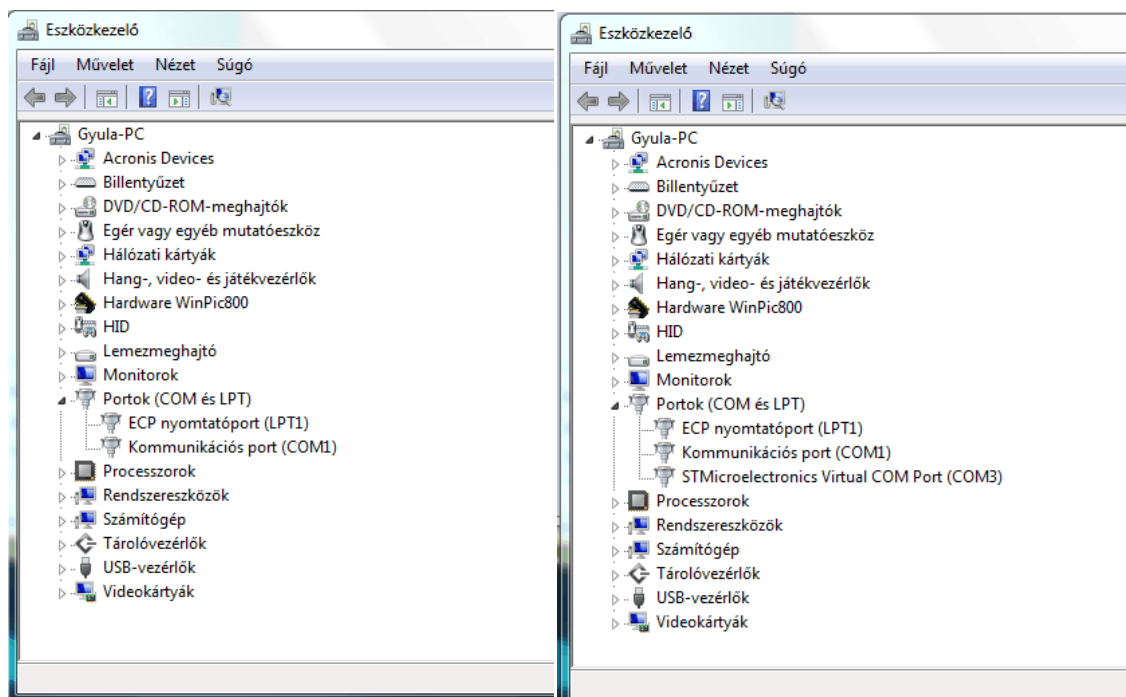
Eszközkezelő

Fájl Művelet Nézet Súgó

Gyula-PC
Acronis Devices
Billentyűzet
DVD/CD-ROM-meghajtók
Egér vagy egyéb mutatóeszköz
Hálózati kártyák
Hang-, video- és játékvezérlők
Hardware WinPic800
HID
Lemezmeghajtó
Monitorok
Portok (COM és LPT)
ECP nyomtatóport (LPT1)
Kommunikációs port (COM1)
Processzorok
Rendszereszközök
Számítógép
Tárolóvezérlők
USB-vezérlők
Videokártyák

Eszközkezelő

Fájl Művelet Nézet Súgó

Gyula-PC
Acronis Devices
Billentyűzet
DVD/CD-ROM-meghajtók
Egér vagy egyéb mutatóeszköz
Hálózati kártyák
Hang-, video- és játékvezérlők
Hardware WinPic800
HID
Lemezmeghajtó
Monitorok
Portok (COM és LPT)
ECP nyomtatóport (LPT1)
Kommunikációs port (COM1)
STMicroelectronics Virtual COM Port (COM3)
Processzorok
Rendszereszközök
Számítógép
Tárolóvezérlők
USB-vezérlők
Videokártyák